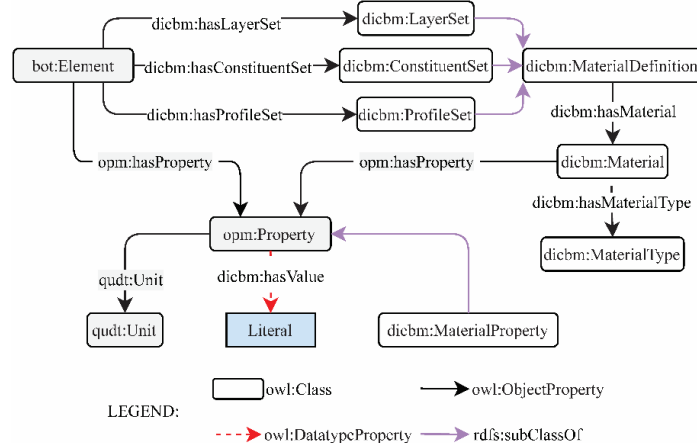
bot:Element

dicbm:hasLayerSet

dicbm:LayerSet

dicbm:hasConstituentSet

dicbm:ConstituentSet

dicbm:MaterialDefinition

dicbm:hasProfileSet

dicbm:ProfileSet

dicbm:hasMaterial

opm:hasProperty

opm:hasProperty

dicbm:Material

dicbm:hasMaterialType

dicbm:MaterialType

opm:Property

qudt:Unit

dicbm:hasValue

qudt:Unit

Literal

dicbm:MaterialProperty

owl:Class

owl:ObjectProperty

LEGEND:

owl:DatatypeProperty

rdfs:subClassOf